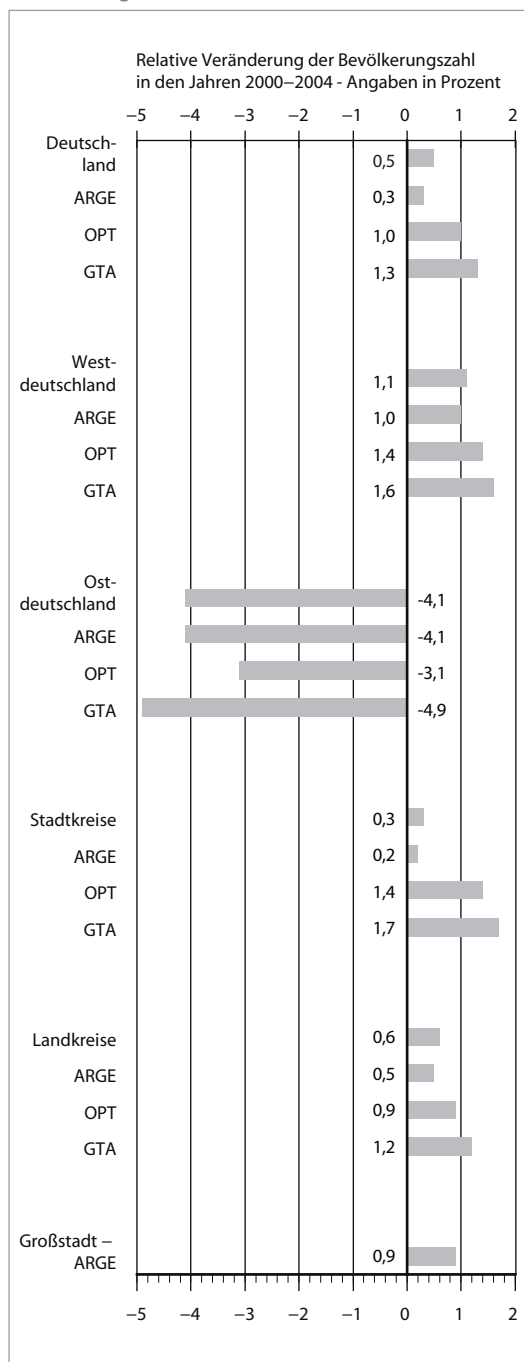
Relative Veränderung der Bevölkerungszahl in den Jahren 2000–2004 - Angaben in Prozent

–5 –4 –3 –2 –1 0 1 2

Deutschland 0,5
ARGE 0,3
OPT 1,0
GTA 1,3

Westdeutschland 1,1
ARGE 1,0
OPT 1,4
GTA 1,6

Ostdeutschland -4,1
ARGE -4,1
OPT -3,1
GTA -4,9

Stadtkreise 0,3
ARGE 0,2
OPT 1,4
GTA 1,7

Landkreise 0,6
ARGE 0,5
OPT 0,9
GTA 1,2

Großstadt – ARGE 0,9

–5 –4 –3 –2 –1 0 1 2